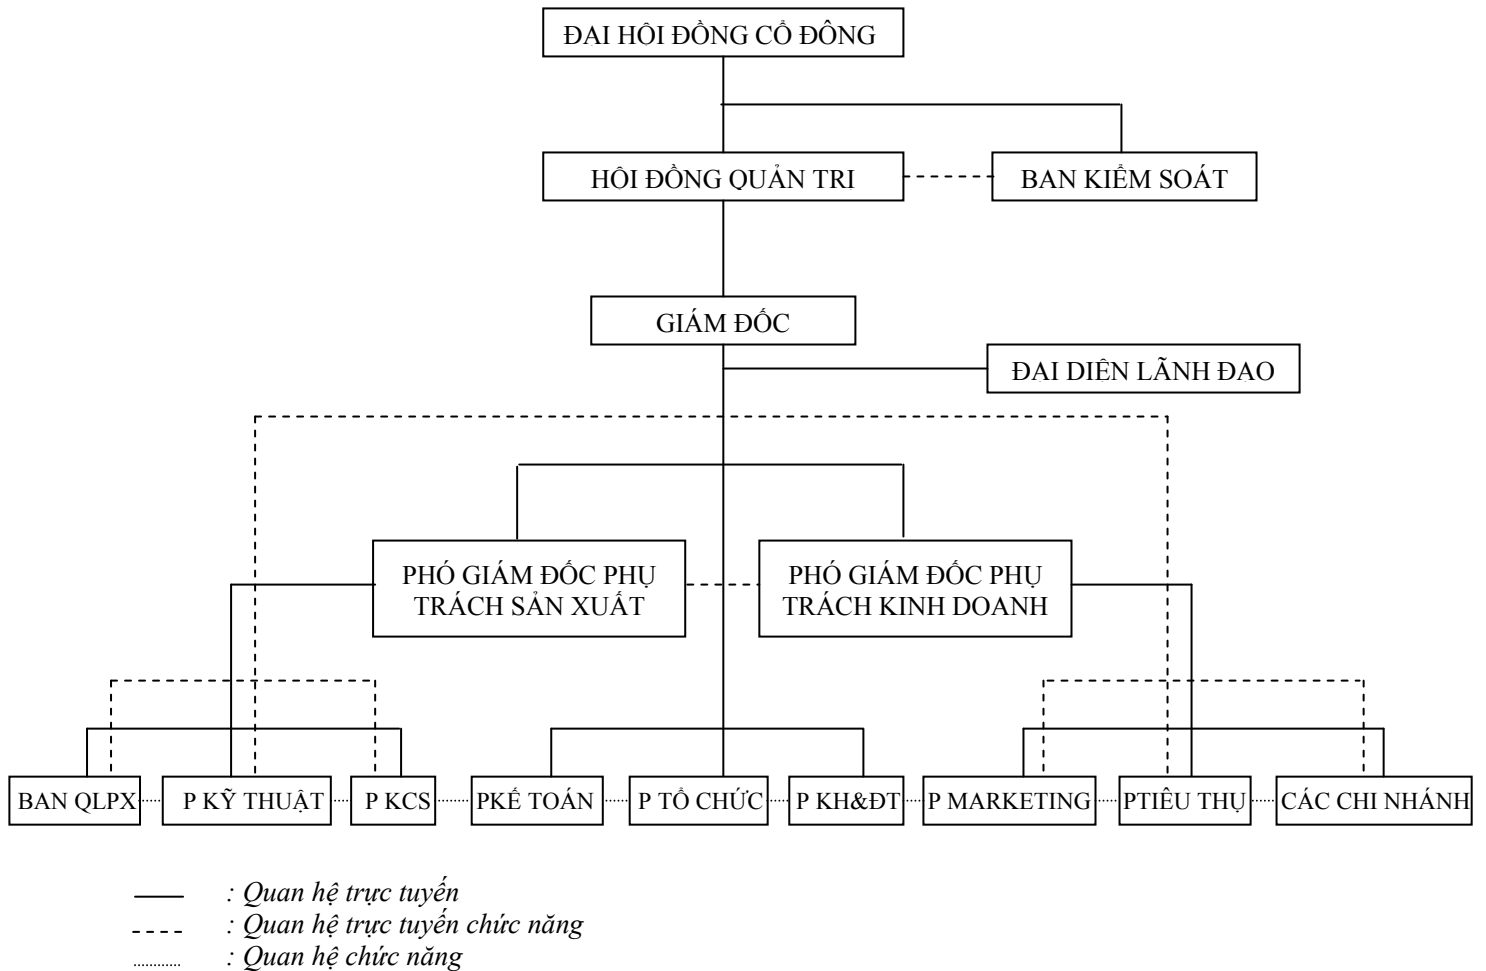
ĐAI HÔI ĐỒNG CỔ ĐÔNG

HÔI ĐỒNG QUẢN TRI

BAN KIỂM SOÁT

GIÁM ĐỐC

ĐAI DIÊN LÃNH ĐAO

PHÓ GIÁM ĐỐC PHỤ TRÁCH SẢN XUẤT

PHÓ GIÁM ĐỐC PHỤ TRÁCH KINH DOANH

BAN QLPX

P KỸ THUẬT

P KCS

PKẾ TOÁN

P TỔ CHỨC

P KH&ĐT

P MARKETING

PTIÊU THỤ

CÁC CHI NHÁNH

: Quan hệ trực tuyến
: Quan hệ trực tuyến chức năng
: Quan hệ chức năng